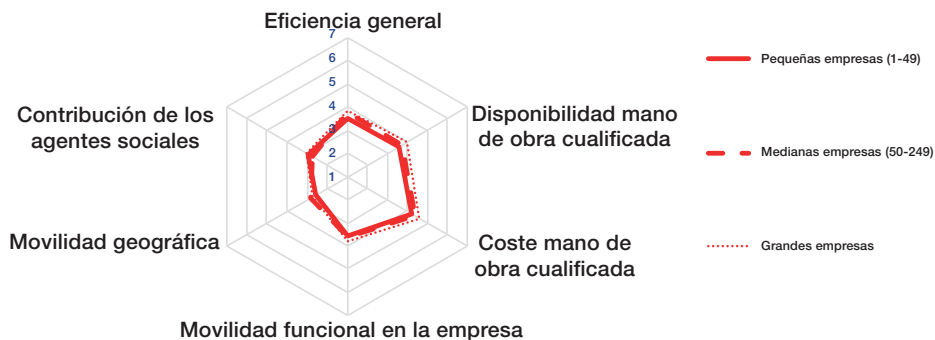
Eficiencia general

7
6
5
4
3
2
1

Disponibilidad mano de obra cualificada

Coste mano de obra cualificada

Movilidad funcional en la empresa

Movilidad geográfica

Contribución de los agentes sociales

Pequeñas empresas (1-49)

Medianas empresas (50-249)

Grandes empresas